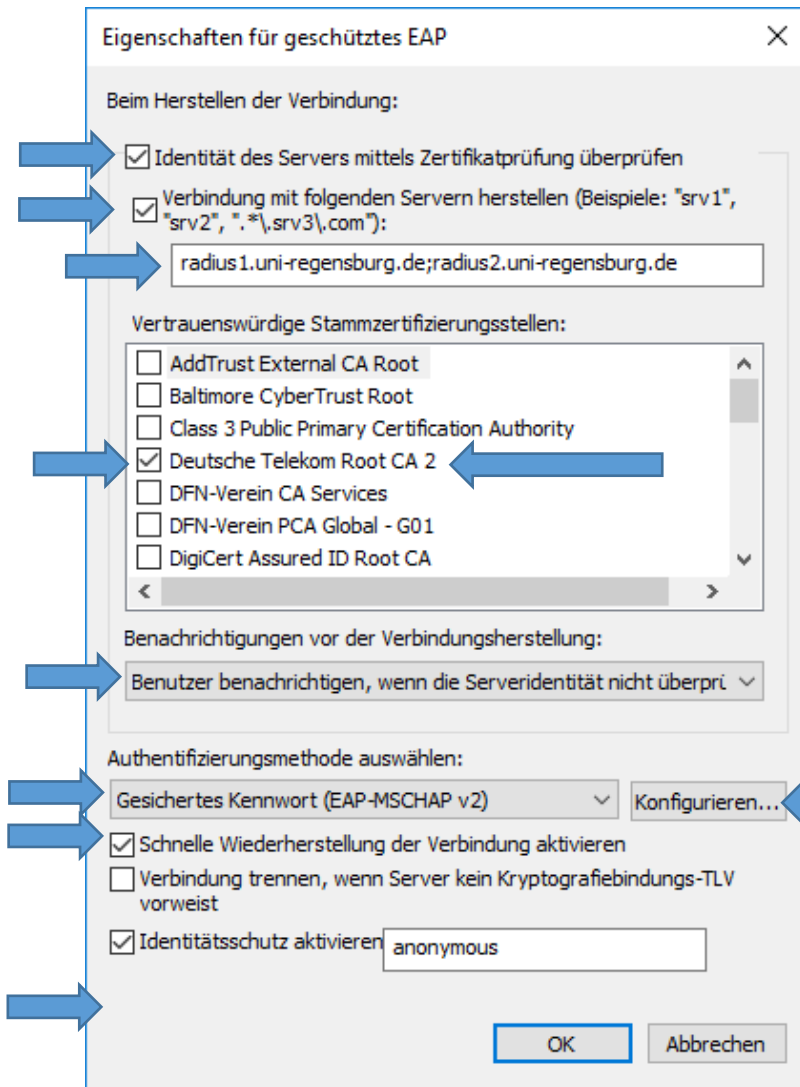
Eigenschaften für geschütztes EAP

Beim Herstellen der Verbindung:

Identität des Servers mittels Zertifikatprüfung überprüfen

Verbindung mit folgenden Servern herstellen (Beispiele: "srv1", "srv2", ".*\.srv3\.com"):

radius1.uni-regensburg.de;radius2.uni-regensburg.de

Vertrauenswürdige Stammzertifizierungsstellen:

AddTrust External CA Root
Baltimore CyberTrust Root
Class 3 Public Primary Certification Authority
Deutsche Telekom Root CA 2
DFN-Verein CA Services
DFN-Verein PCA Global - G01
DigiCert Assured ID Root CA

Benachrichtigungen vor der Verbindungsherstellung:

Benutzer benachrichtigen, wenn die Serveridentität nicht überprü

Authentifizierungsmethode auswählen:

Gesichertes Kennwort (EAP-MSCHAP v2)

Konfigurieren...

Schnelle Wiederherstellung der Verbindung aktivieren

Verbindung trennen, wenn Server kein Kryptografiebindungs-TLV vorweist

Identitätsschutz aktivieren

anonymous

OK

Abbrechen